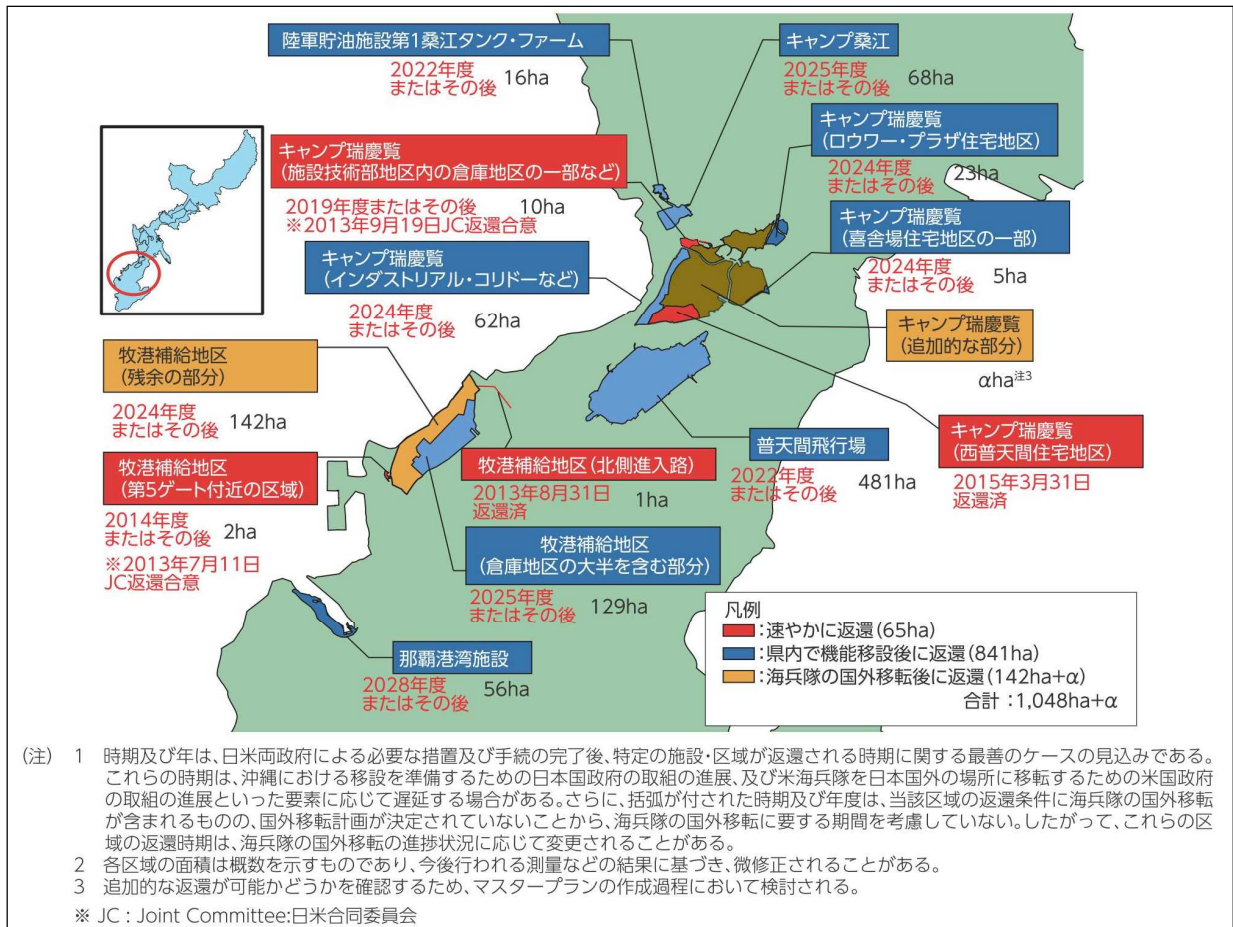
陸軍貯油施設第1桑江タンク・ファーム
2022年度またはその後 16ha

キャンプ桑江
2025年度またはその後 68ha

キャンプ瑞慶覧
(施設技術部地区内の倉庫地区の一部など)
2019年度またはその後 10ha
※2013年9月19日JC返還合意

キャンプ瑞慶覧
(ロウワー・プラザ住宅地区)
2024年度またはその後 23ha

キャンプ瑞慶覧
(喜舎場住宅地区の一部)
2024年度またはその後 5ha

キャンプ瑞慶覧
(インダストリアル・コリドーなど)
2024年度またはその後 62ha

キャンプ瑞慶覧
(追加的な部分)
αha注3

牧港補給地区
(残余の部分)
2024年度またはその後 142ha

普天間飛行場
2022年度またはその後 481ha

キャンプ瑞慶覧
(西普天間住宅地区)
2015年3月31日返還済

牧港補給地区
(第5ゲート付近の区域)
2014年度またはその後 2ha
※2013年7月11日JC返還合意

牧港補給地区(北側進入路)
2013年8月31日返還済 1ha

牧港補給地区
(倉庫地区の大半を含む部分)
2025年度またはその後 129ha

那覇港湾施設
2028年度またはその後 56ha

凡例
:速やかに返還(65ha)
:県内で機能移設後に返還(841ha)
:海兵隊の国外移転後に返還(142ha+α)
合計:1,048ha+α

(注) 1 時期及び年は、日米両政府による必要な措置及び手続の完了後、特定の施設・区域が返還される時期に関する最善のケースの見込みである。これらの時期は、沖縄における移設を準備するための日本国政府の取組の進展、及び米海兵隊を日本国外の場所に移転するための米国政府の取組の進展といった要素に応じて遅延する場合がある。さらに、括弧が付された時期及び年度は、当該区域の返還条件に海兵隊の国外移転が含まれるものの、国外移転計画が決定されていないことから、海兵隊の国外移転に要する期間を考慮していない。したがって、これらの区域の返還時期は、海兵隊の国外移転の進捗状況に応じて変更されることがある。
2 各区域の面積は概数を示すものであり、今後行われる測量などの結果に基づき、微修正されることがある。
3 追加的な返還が可能かどうかを確認するため、マスタープランの作成過程において検討される。
※ JC : Joint Committee:日米合同委員会